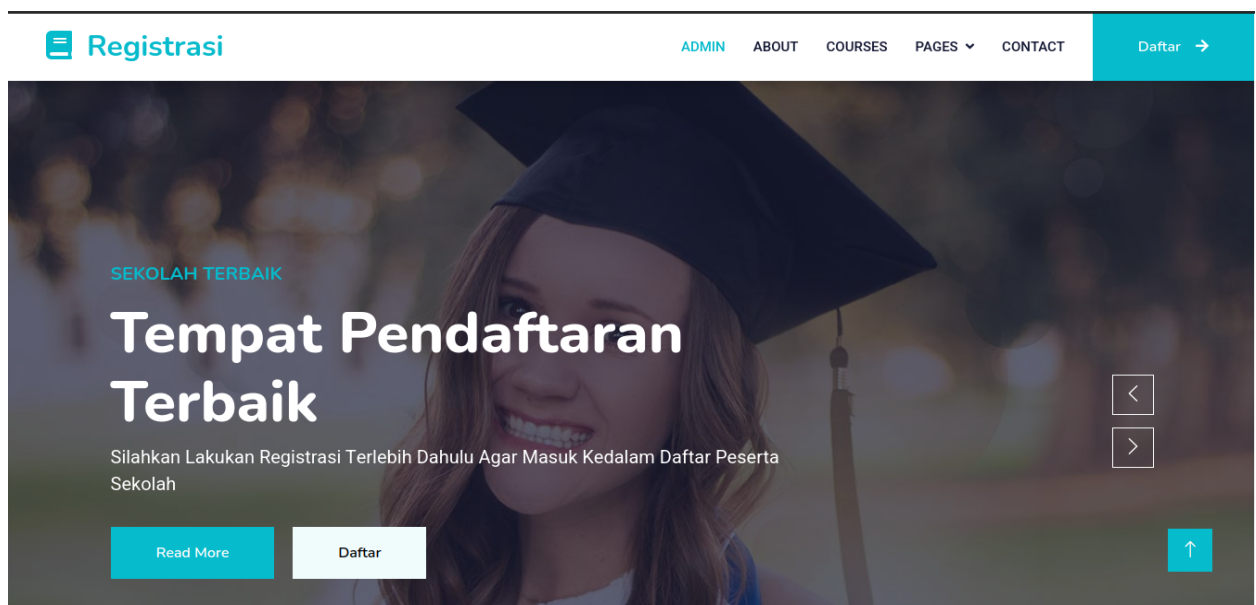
Registrasi

ADMIN ABOUT COURSES PAGES CONTACT

Daftar

SEKOLAH TERBAIK

Tempat Pendaftaran Terbaik

Silahkan Lakukan Registrasi Terlebih Dahulu Agar Masuk Kedalam Daftar Peserta Sekolah

Read More

Daftar